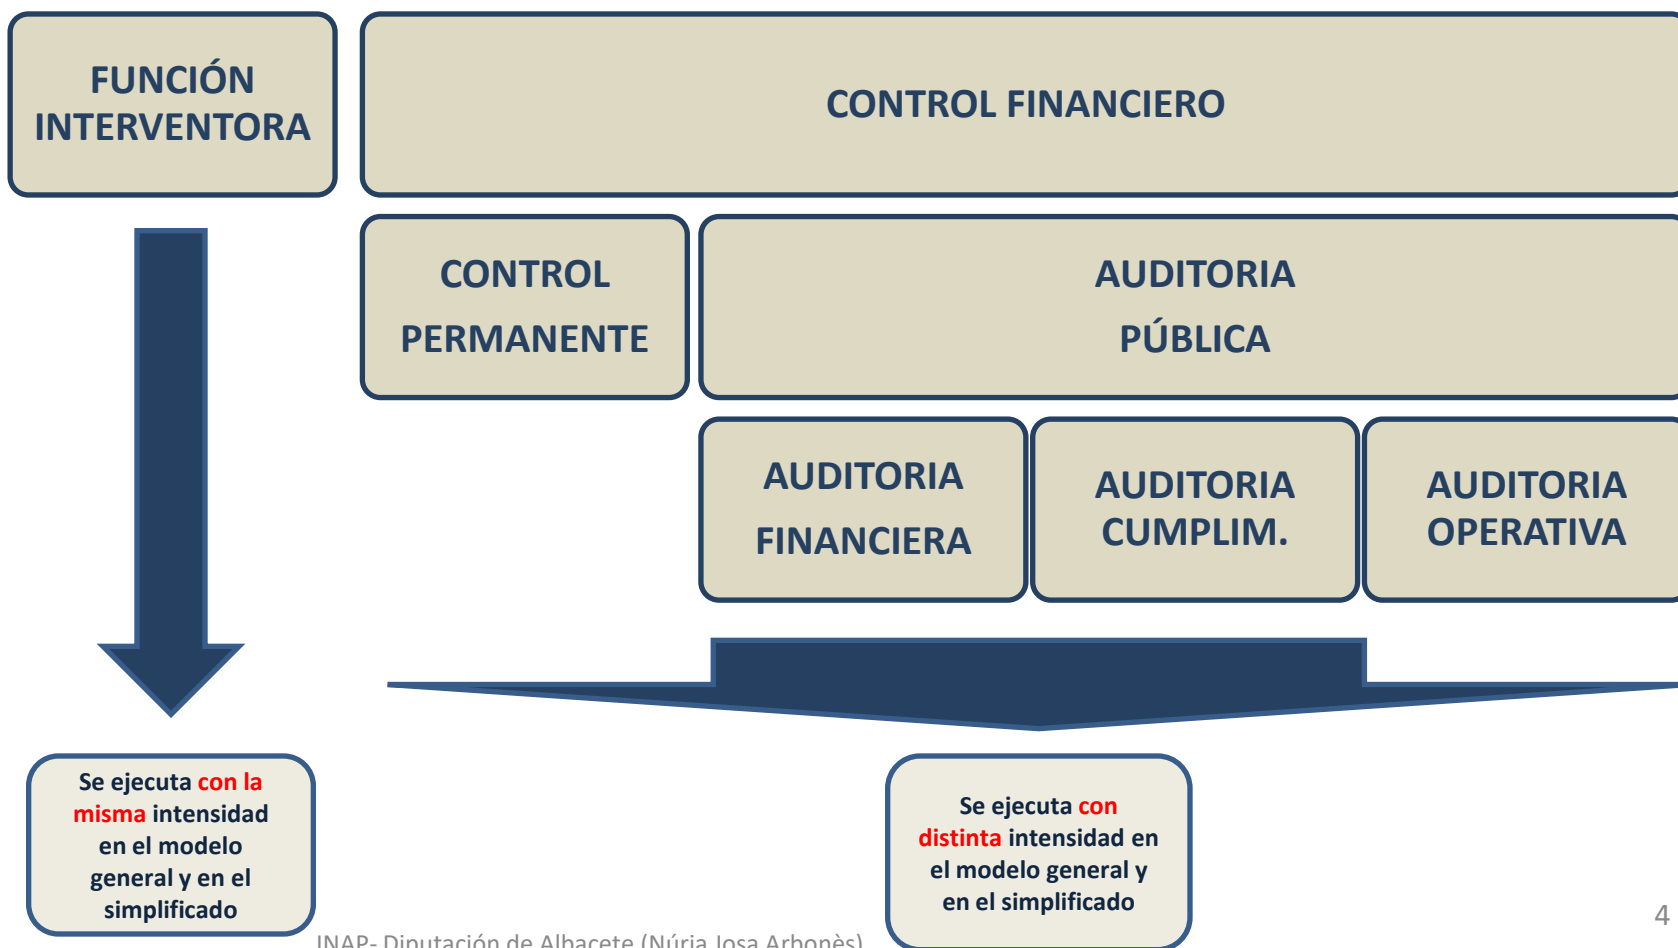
FUNCIÓN INTERVENTORA

CONTROL FINANCIERO

CONTROL PERMANENTE

AUDITORIA PÚBLICA

AUDITORIA FINANCIERA

AUDITORIA CUMPLIM.

AUDITORIA OPERATIVA

Se ejecuta con la misma intensidad en el modelo general y en el simplificado

Se ejecuta con distinta intensidad en el modelo general y en el simplificado

INAP- Diputación de Albacete (Núria Josa Arbonès)

4